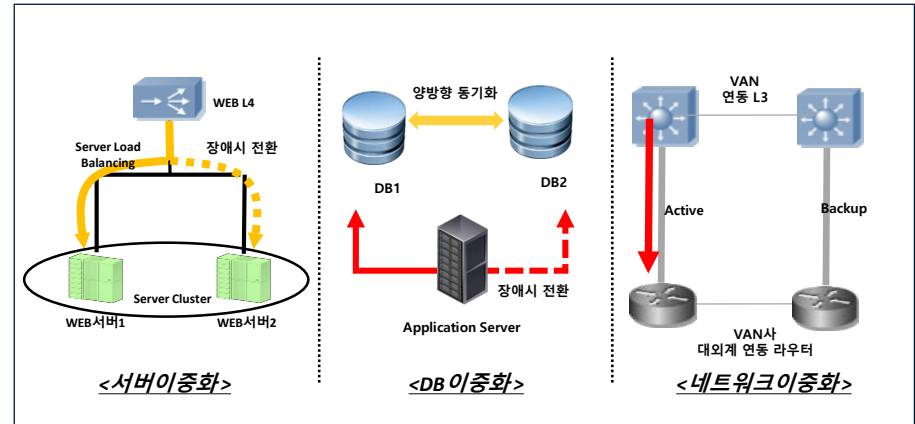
WEB L4

Server Load Balancing

장애시 전환

Server Cluster

WEB서버1

WEB서버2

<서버이중화>

양방향 동기화

DB1

DB2

장애시 전환

Application Server

<DB 이중화>

VAN 연동 L3

Active

Backup

VAN사 대외계 연동 라우터

<네트워크이중화>